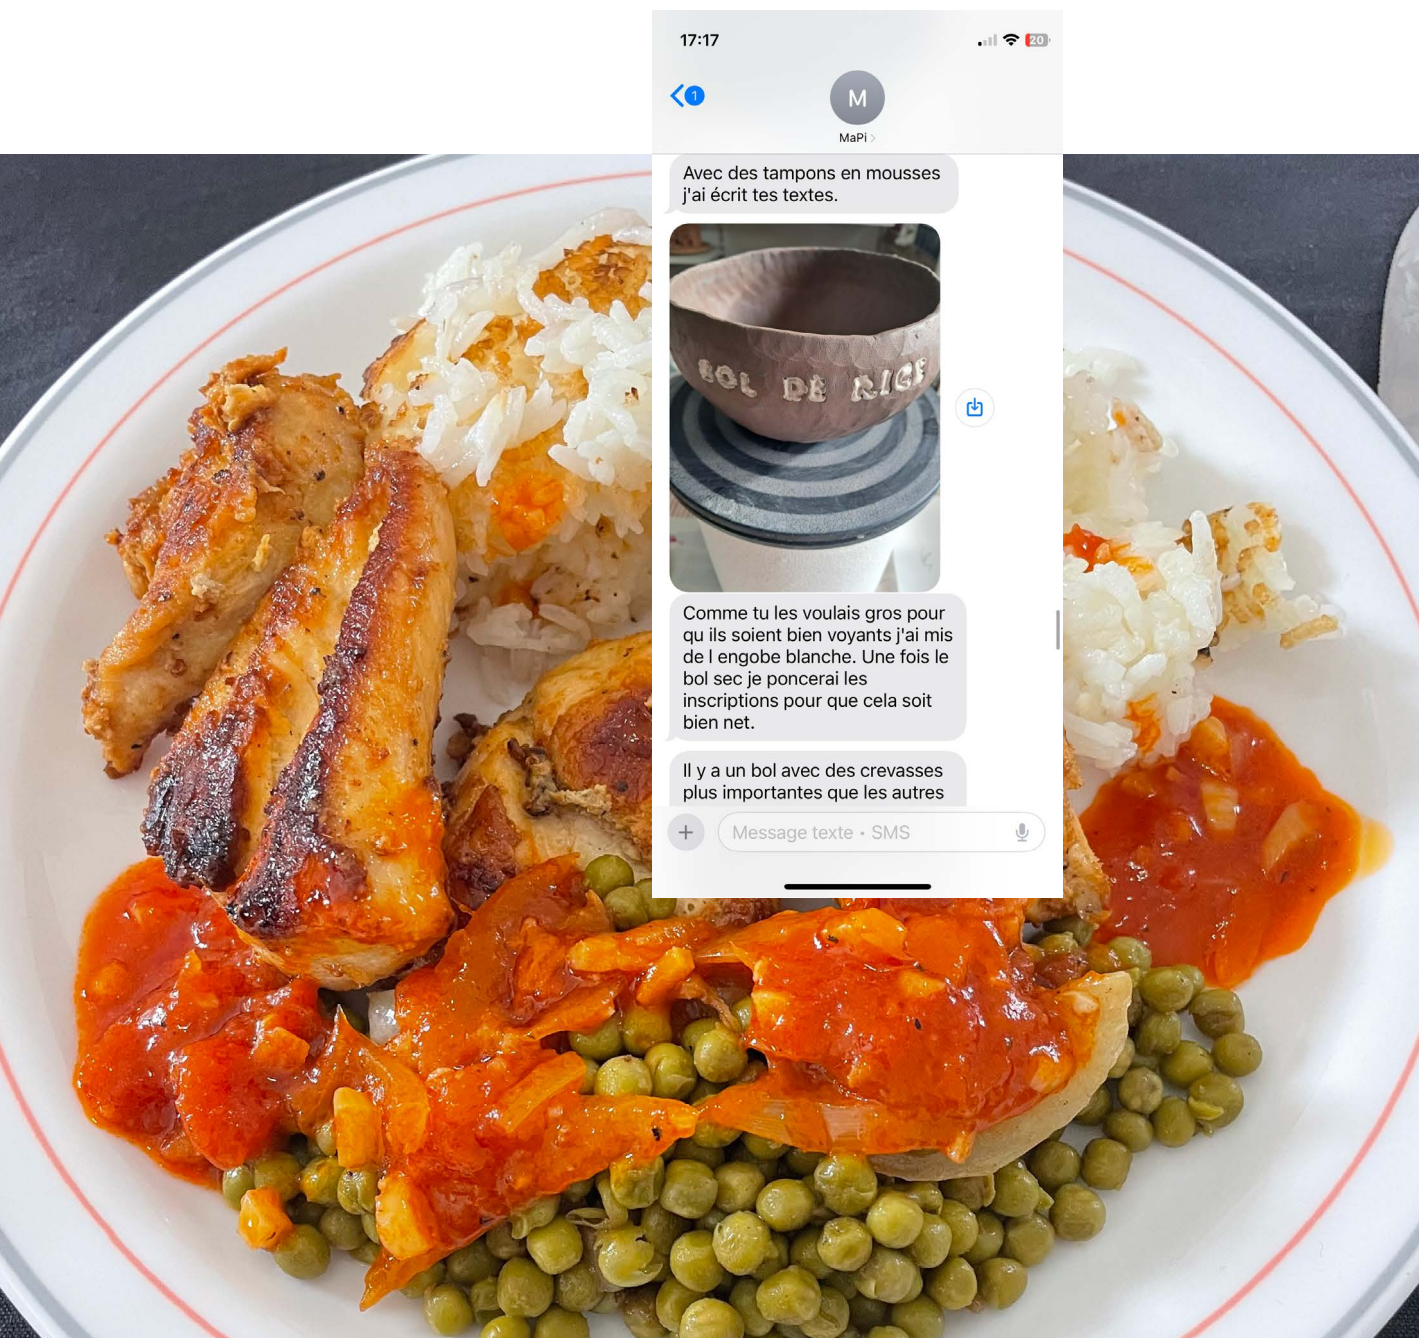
17:17

20

1

M

MaPi

Avec des tampons en mousses j'ai écrit tes textes.

BOL DE RIGE

Comme tu les voulais gros pour qu ils soient bien voyants j'ai mis de l engobe blanche. Une fois le bol sec je poncerai les inscriptions pour que cela soit bien net.

Il y a un bol avec des crevasses plus importantes que les autres

Message texte • SMS